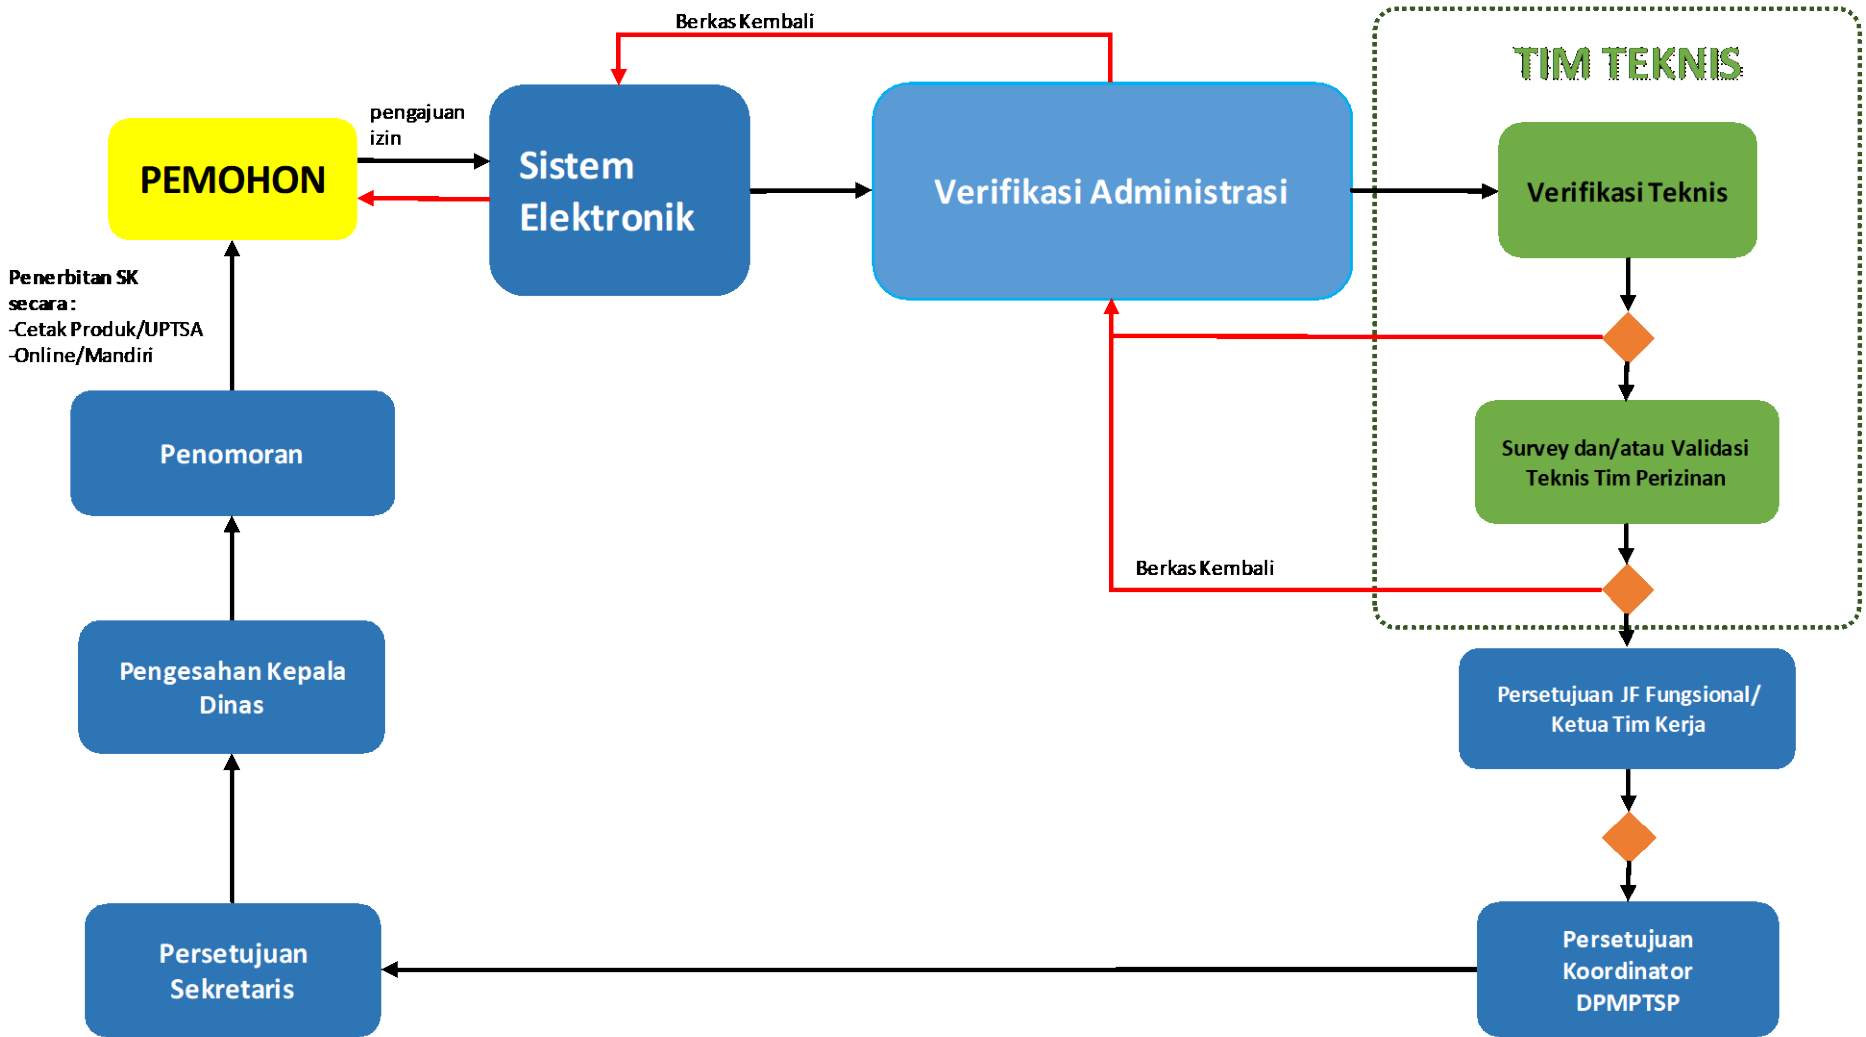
Berkas Kembali

TIM TEKNIS

pengajuan izin

PEMOHON

Sistem Elektronik

Verifikasi Administrasi

Verifikasi Teknis

Penerbitan SK secara:
-Cetak Produk/UPTSA
-Online/Mandiri

Penomoran

Survey dan/atau Validasi Teknis Tim Perizinan

Berkas Kembali

Pengesahan Kepala Dinas

Persetujuan JF Fungsional/ Ketua Tim Kerja

Persetujuan Sekretaris

Persetujuan Koordinator DPMPTSP